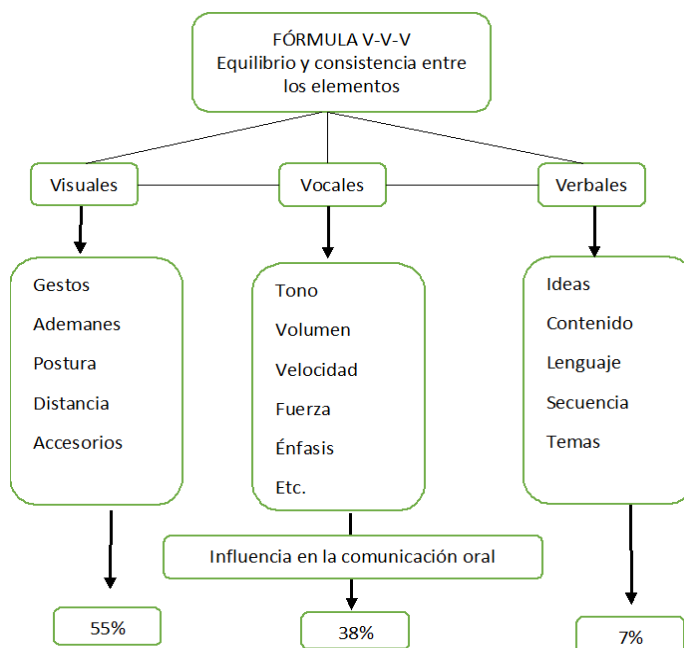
FÓRMULA V-V-V
Equilibrio y consistencia entre los elementos

Visuales

Vocales

Verbales

Gestos
Ademanes
Postura
Distancia
Accesorios

Tono
Volumen
Velocidad
Fuerza
Énfasis
Etc.

Ideas
Contenido
Lenguaje
Secuencia
Temas

Influencia en la comunicación oral

55%

38%

7%